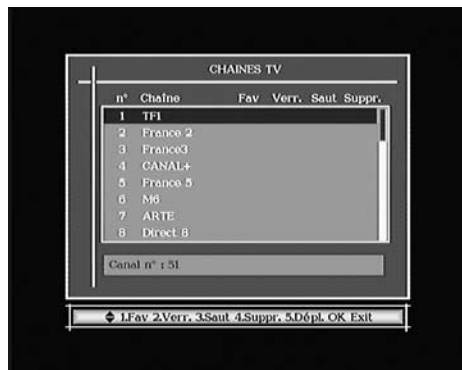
CHAINES TV

| n° | Chaîne | Fav | Verr. | Saut | Suppr. |
|---|---|---|---|---|---|
| 1 | TF1 | | | | |
| 2 | France 2 | | | | |
| 3 | France3 | | | | |
| 4 | CANAL+ | | | | |
| 5 | France 5 | | | | |
| 6 | M6 | | | | |
| 7 | ARTE | | | | |
| 8 | Direct 8 | | | | |

Canal n° : 51

1.Fav 2.Verr. 3.Saut 4.Suppr. 5.Dépl. OK Exit